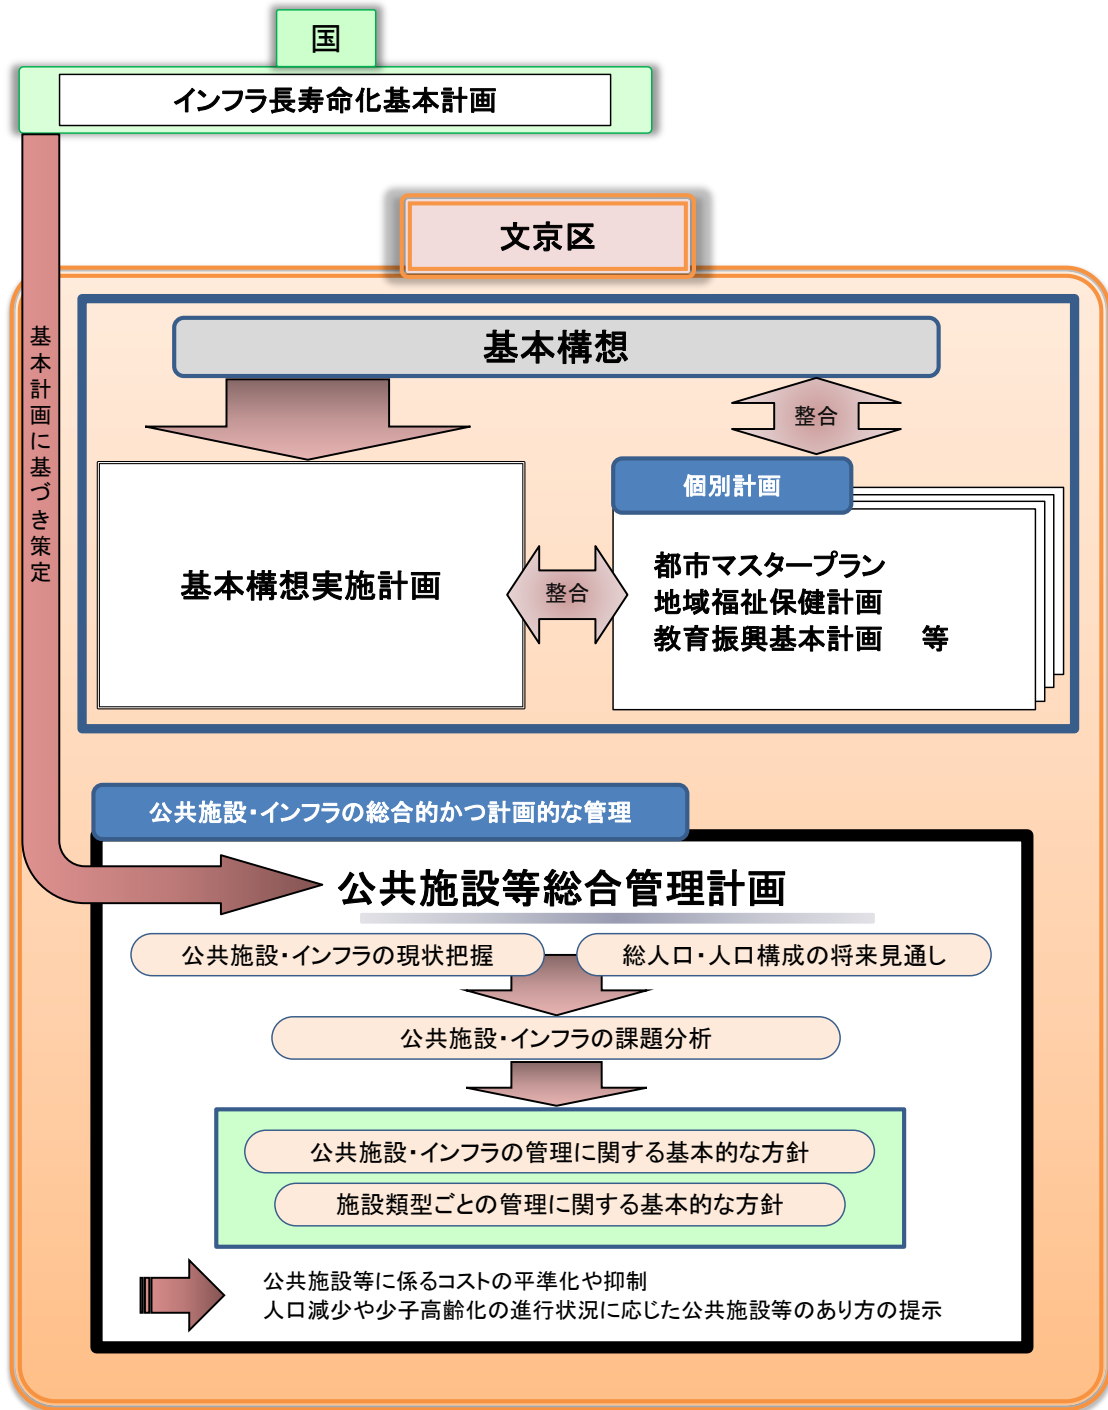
国

インフラ長寿命化基本計画

基本計画に基づき策定

文京区

基本構想

整合

個別計画

基本構想実施計画

整合

都市マスタープラン
地域福祉保健計画
教育振興基本計画　等

公共施設・インフラの総合的かつ計画的な管理

公共施設等総合管理計画

公共施設・インフラの現状把握

総人口・人口構成の将来見通し

公共施設・インフラの課題分析

公共施設・インフラの管理に関する基本的な方針

施設類型ごとの管理に関する基本的な方針

公共施設等に係るコストの平準化や抑制
人口減少や少子高齢化の進行状況に応じた公共施設等のあり方の提示